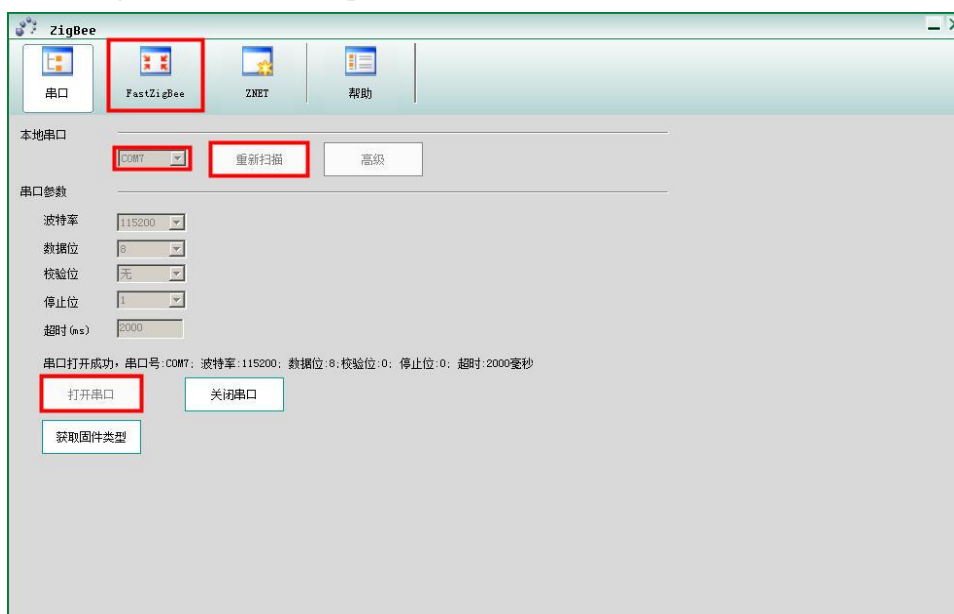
ZigBee

串口

FastZigBee

ZNET

帮助

本地串口

COM7

重新扫描

高级

串口参数

波特率 115200

数据位 8

校验位 无

停止位 1

超时(ms) 2000

串口打开成功，串口号:COM7; 波特率:115200; 数据位:8;校验位:0; 停止位:0; 超时:2000毫秒

打开串口

关闭串口

获取固件类型